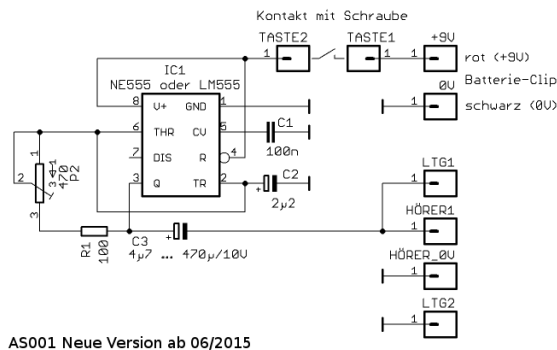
Kontakt mit Schraube

TASTE2 1
TASTE1 1
+9V 1
rot (+9V)
Batterie-Clip
0V 1
schwarz (0V)

IC1
NE555 oder LM555
8 V+
GND 1
6 THR
CV 5
7 DIS
R 4
3 Q
TR 2

C1
100n
C2
2µ2

1
2
3
470
P2

R1
100

C3
4µ7 ... 470µ/10V

LTG1 1
HÖRER1 1
HÖRER_0V 1
LTG2 1

AS001 Neue Version ab 06/2015